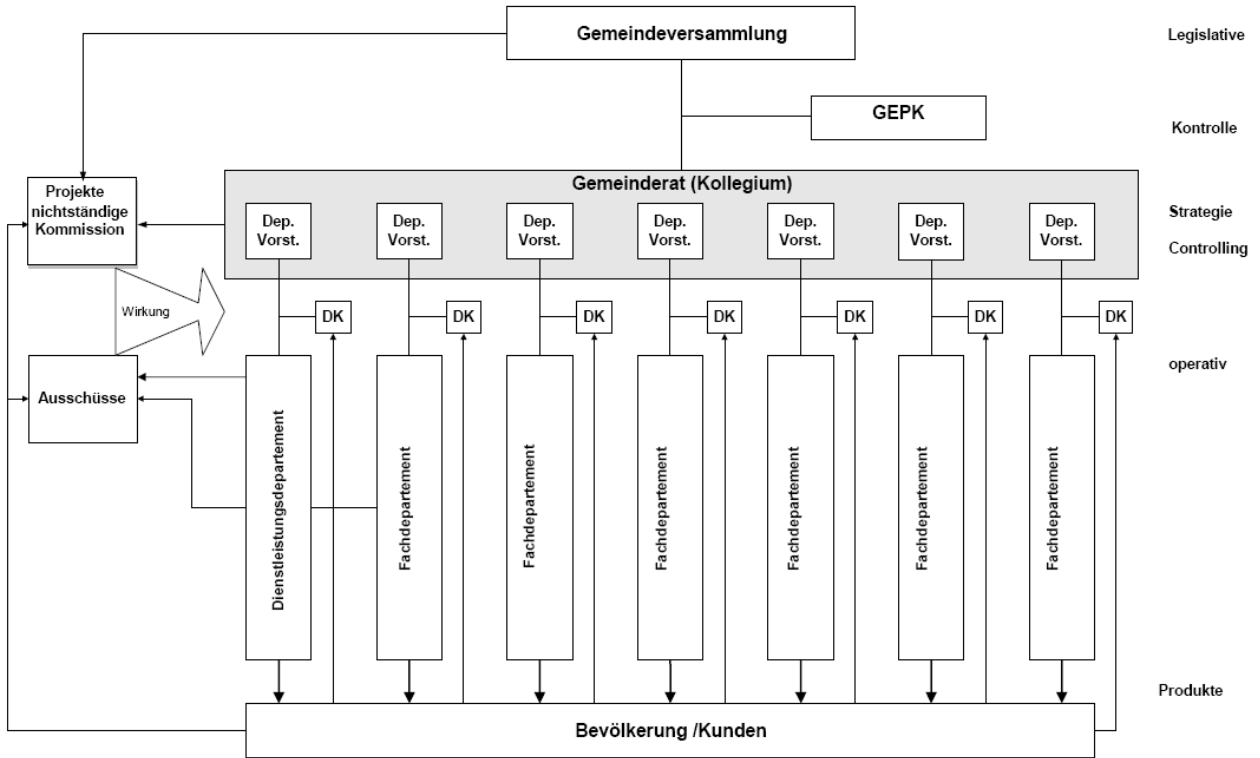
Gemeindeversammlung

Legislative

GEPK

Kontrolle

Projekte nichtständige Kommission

Gemeinderat (Kollegium)

Dep. Vorst.

Dep. Vorst.

Dep. Vorst.

Dep. Vorst.

Dep. Vorst.

Dep. Vorst.

Dep. Vorst.

Strategie

Controlling

Wirkung

DK

DK

DK

DK

DK

DK

DK

Ausschüsse

operativ

Dienstleistungsdepartement

Fachdepartement

Fachdepartement

Fachdepartement

Fachdepartement

Fachdepartement

Fachdepartement

Produkte

Bevölkerung /Kunden